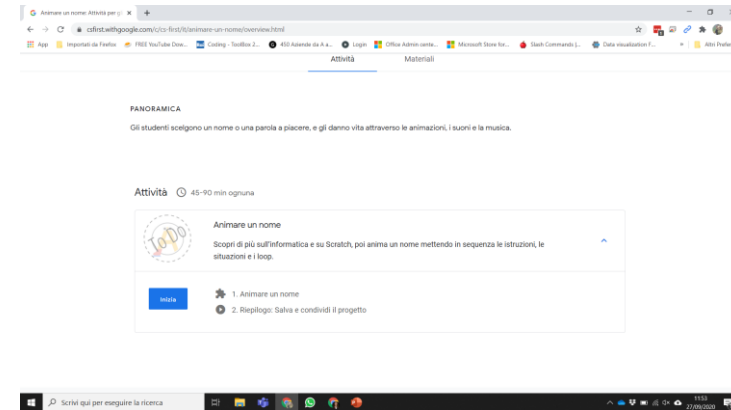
Animare un nome: Attività per gl ×  +

csfirst.withgoogle.com/c/cs-first/it/animare-un-nome/overview.html

App  Importati da Firefox  FREE YouTube Dow...  Coding - ToolBox 2...  450 Aziende da A a...  Login  Office Admin cente...  Microsoft Store for...  Slash Commands |...  Data visualization F...  »  Altri Prefe

Attività  Materiali

PANORAMICA

Gli studenti scelgono un nome o una parola a piacere, e gli danno vita attraverso le animazioni, i suoni e la musica.

Attività  45-90 min ognuna

Animare un nome

Scopri di più sull'informatica e su Scratch, poi anima un nome mettendo in sequenza le istruzioni, le situazioni e i loop.

Inizia

1. Animare un nome

2. Riepilogo: Salva e condividi il progetto

Scrivi qui per eseguire la ricerca

11:53
27/09/2020